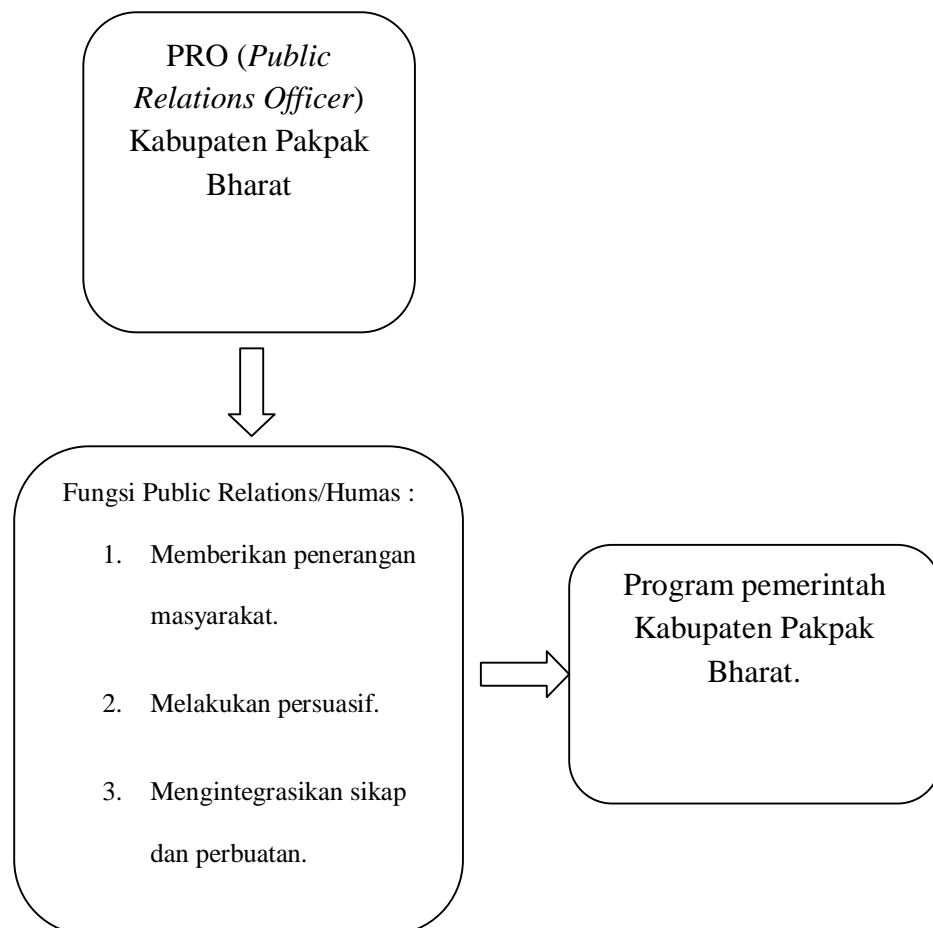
PRO (*Public Relations Officer*) Kabupaten Pakpak Bharat

Fungsi Public Relations/Humas :

1. Memberikan penerangan masyarakat.
2. Melakukan persuasif.
3. Mengintegrasikan sikap dan perbuatan.

Program pemerintah Kabupaten Pakpak Bharat.